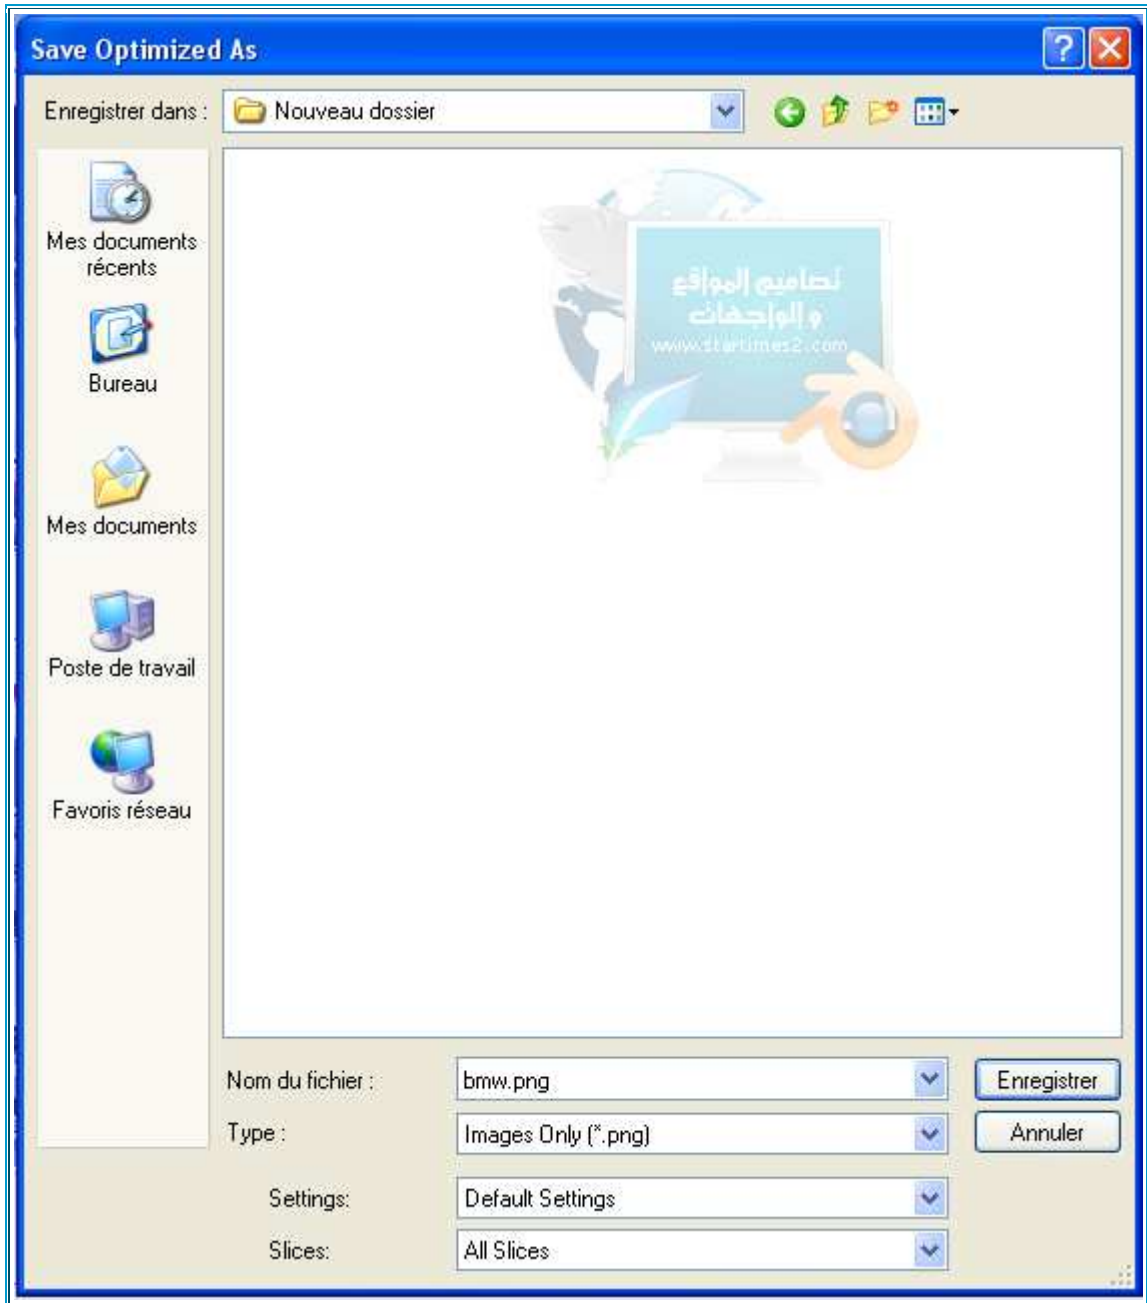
Save Optimized As

Enregistrer dans : Nouveau dossier

Mes documents récents

Bureau

Mes documents

Poste de travail

Favoris réseau

تصاميم المواقع
و الواجهات
www.startimes2.com

Nom du fichier : bmw.png

Type : Images Only (*.png)

Enregistrer

Annuler

Settings: Default Settings

Slices: All Slices